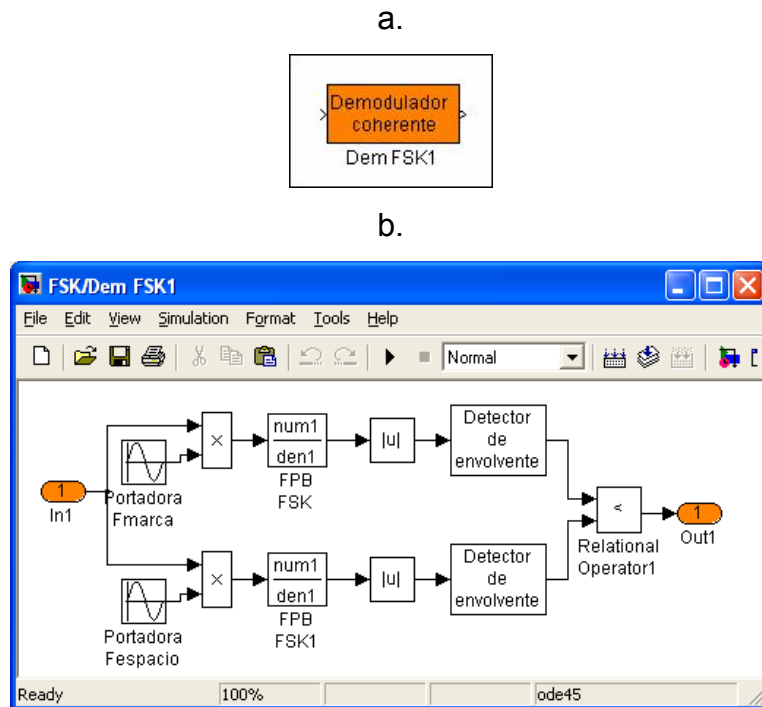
a.

Demodulador coherente

Dem FSK1

b.

FSK/Dem FSK1

File Edit View Simulation Format Tools Help

Normal

1
In1

Portadora Fmarca

×

$\frac{num1}{den1}$
FPB FSK

|u|

Detector de envolvente

Portadora Fespacio

×

$\frac{num1}{den1}$
FPB FSK1

|u|

Detector de envolvente

<
Relational Operator1

1
Out1

Ready | 100% | | | ode45